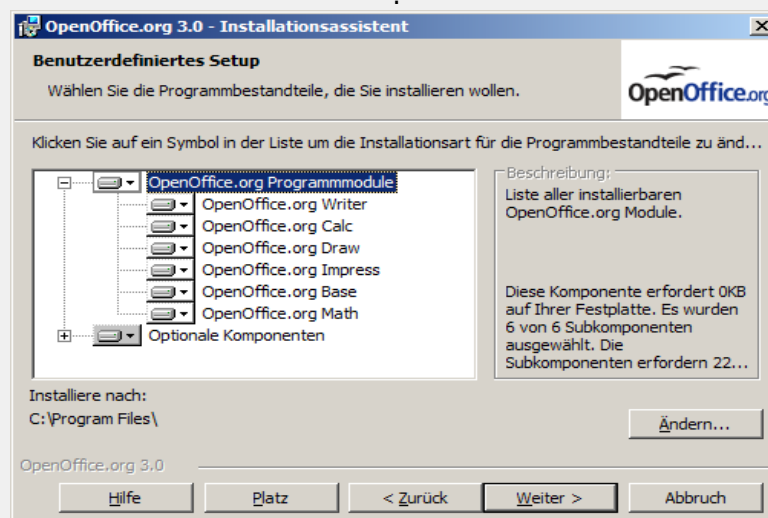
OpenOffice.org 3.0 - Installationsassistent

Benutzerdefiniertes Setup

Wählen Sie die Programmbestandteile, die Sie installieren wollen.

OpenOffice.org

Klicken Sie auf ein Symbol in der Liste um die Installationsart für die Programmbestandteile zu änd...

OpenOffice.org Programmmodule
OpenOffice.org Writer
OpenOffice.org Calc
OpenOffice.org Draw
OpenOffice.org Impress
OpenOffice.org Base
OpenOffice.org Math
Optionale Komponenten

Beschreibung:
Liste aller installierbaren OpenOffice.org Module.

Diese Komponente erfordert 0KB auf Ihrer Festplatte. Es wurden 6 von 6 Subkomponenten ausgewählt. Die Subkomponenten erfordern 22...

Installiere nach:
C:\Program Files\

Ändern...

OpenOffice.org 3.0

Hilfe | Platz | < Zurück | Weiter > | Abbruch